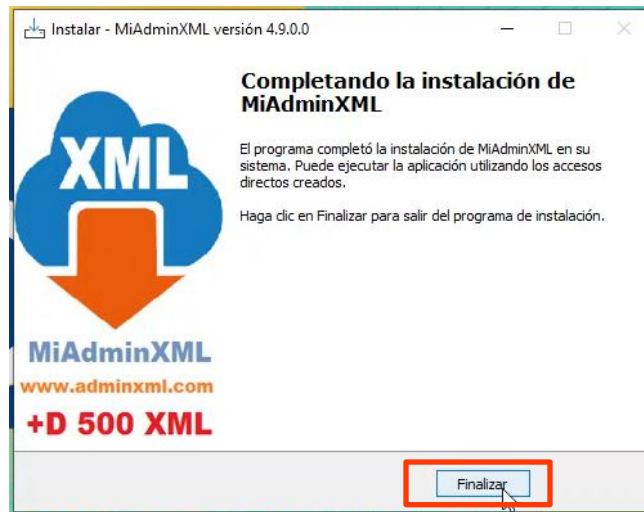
Instalar - MiAdminXML versión 4.9.0.0

XML

MiAdminXML
www.adminxml.com
+D 500 XML

Completando la instalación de MiAdminXML

El programa completó la instalación de MiAdminXML en su sistema. Puede ejecutar la aplicación utilizando los accesos directos creados.

Haga clic en Finalizar para salir del programa de instalación.

Finalizar